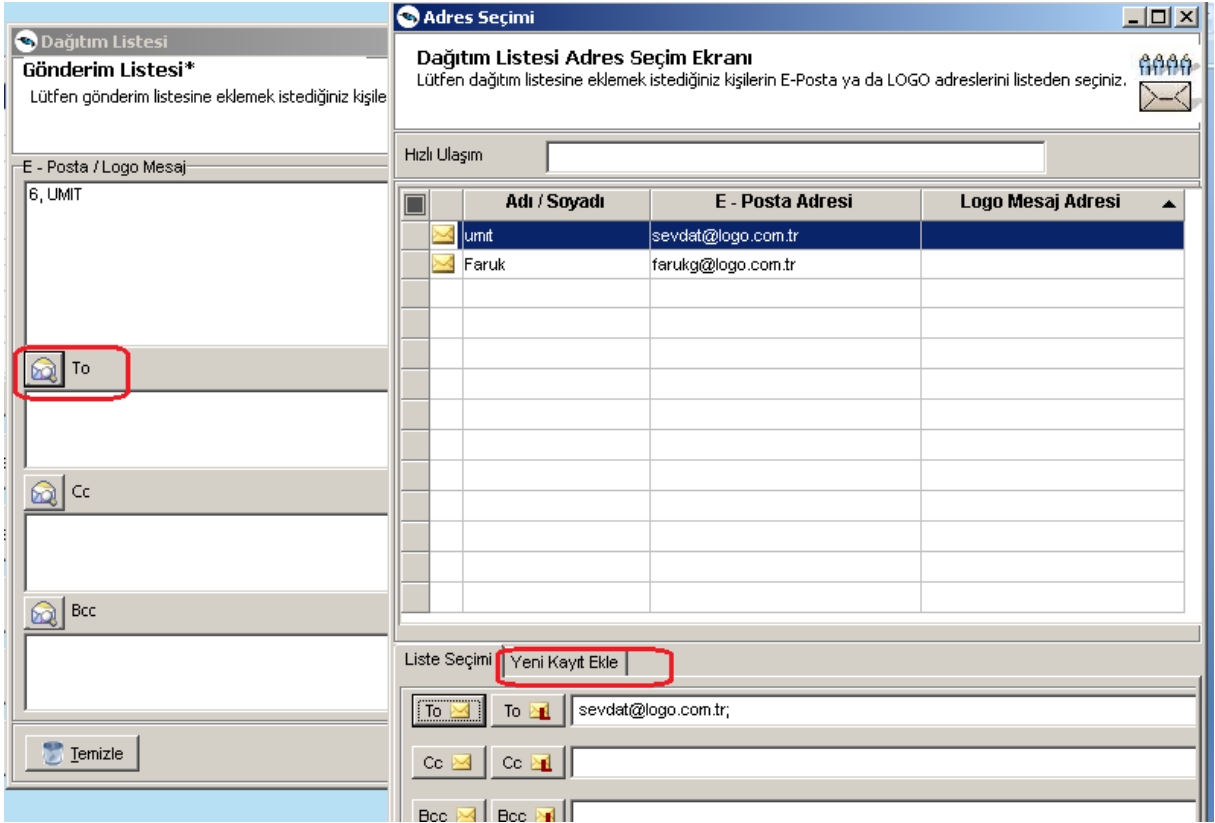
Dağıtım Listesi

Gönderim Listesi*

Lütfen gönderim listesine eklemek istediğiniz kişile

E - Posta / Logo Mesaj

6, UMIT

To

Cc

Bcc

Temizle

Adres Seçimi

Dağıtım Listesi Adres Seçim Ekranı

Lütfen dağıtım listesine eklemek istediğiniz kişilerin E-Posta ya da LOGO adreslerini listeden seçiniz.

Hızlı Ulaşım

| Adı / Soyadı | E - Posta Adresi | Logo Mesaj Adresi |
|---|---|---|
| umıt | sevdat@logo.com.tr | |
| Faruk | farukg@logo.com.tr | |

Liste Seçimi | Yeni Kayıt Ekle

To | To | sevdat@logo.com.tr;

Cc | Cc

Bcc | Bcc